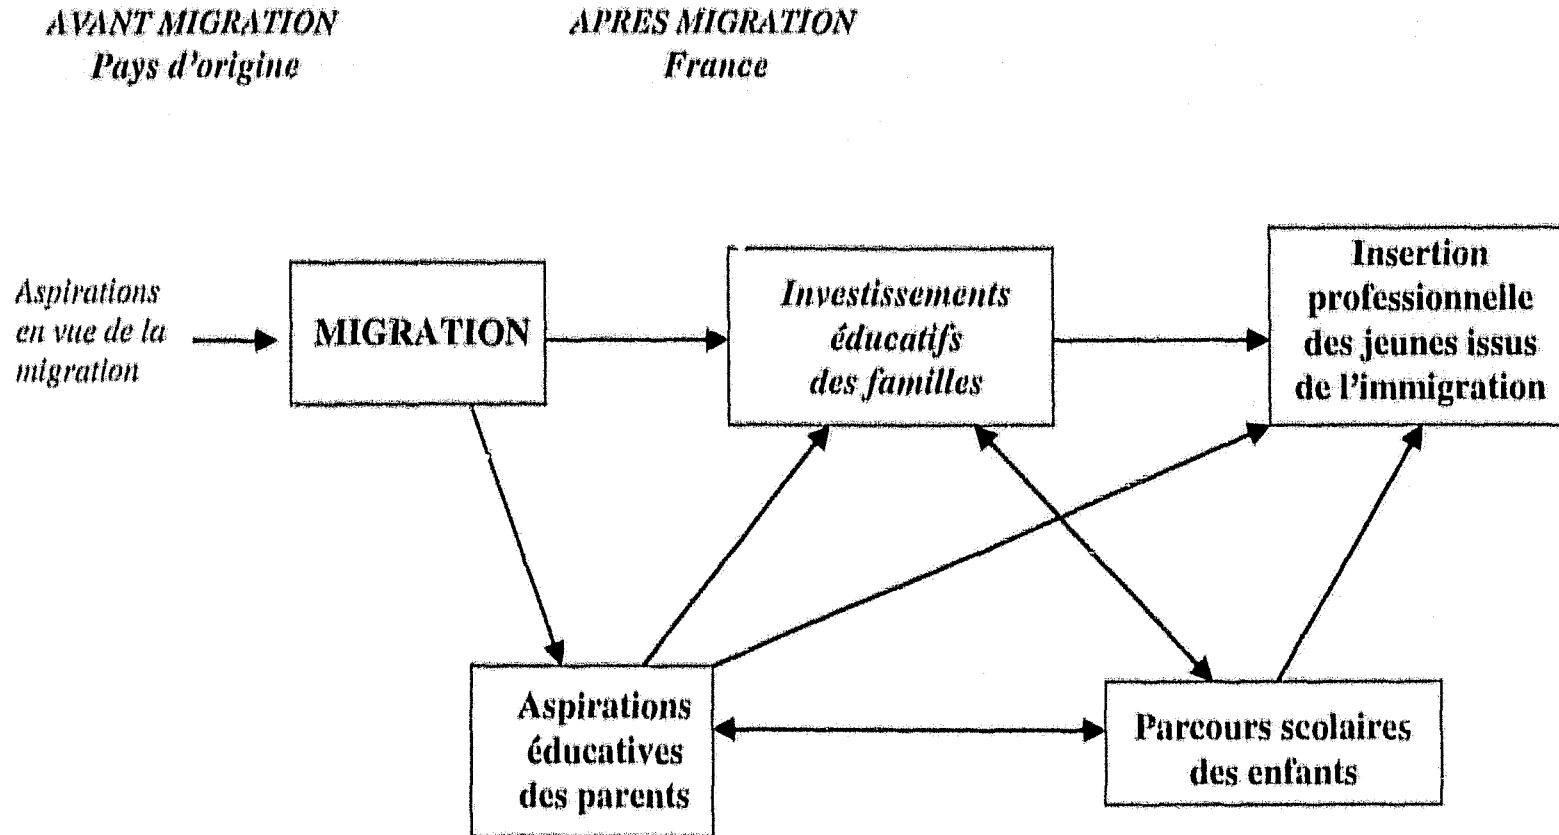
AVANT MIGRATION
Pays d'origine

APRES MIGRATION
France

Aspirations en vue de la migration

MIGRATION

Investissements éducatifs des familles

Insertion professionnelle des jeunes issus de l'immigration

Aspirations éducatives des parents

Parcours scolaires des enfants